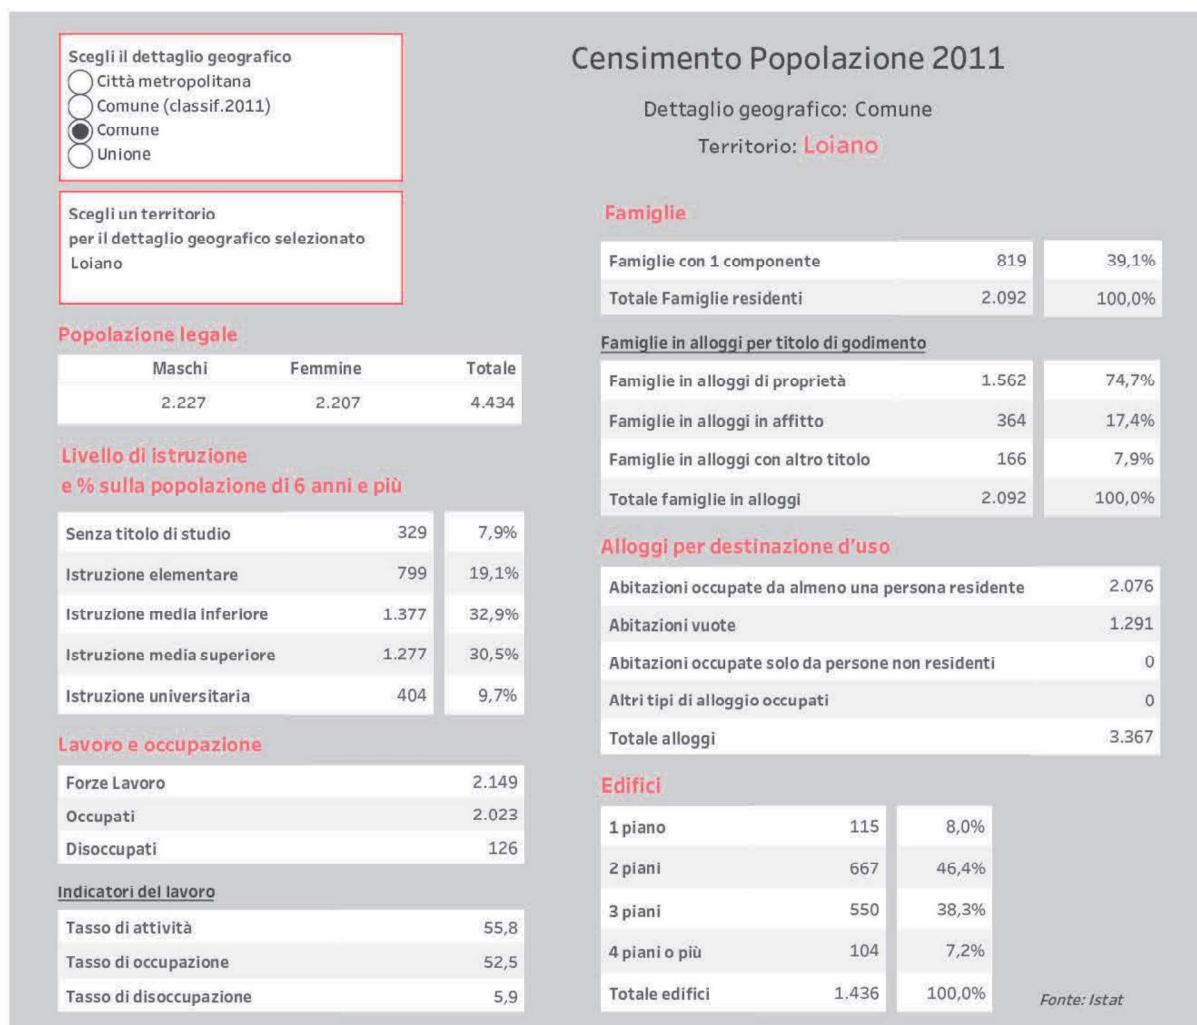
Scegli il dettaglio geografico
Città metropolitana
Comune (classif.2011)
Comune
Unione

Scegli un territorio
per il dettaglio geografico selezionato
Loiano

Popolazione legale

| Maschi | Femmine | Totale |
|---|---|---|
| 2.227 | 2.207 | 4.434 |

Livello di istruzione
e % sulla popolazione di 6 anni e più

| | | |
|---|---|---|
| Senza titolo di studio | 329 | 7,9% |
| Istruzione elementare | 799 | 19,1% |
| Istruzione media inferiore | 1.377 | 32,9% |
| Istruzione media superiore | 1.277 | 30,5% |
| Istruzione universitaria | 404 | 9,7% |

Lavoro e occupazione

| | |
|---|---|
| Forze Lavoro | 2.149 |
| Occupati | 2.023 |
| Disoccupati | 126 |

Indicatori del lavoro

| | |
|---|---|
| Tasso di attività | 55,8 |
| Tasso di occupazione | 52,5 |
| Tasso di disoccupazione | 5,9 |

Censimento Popolazione 2011

Dettaglio geografico: Comune

Territorio: Loiano

Famiglie

| | | |
|---|---|---|
| Famiglie con 1 componente | 819 | 39,1% |
| Totale Famiglie residenti | 2.092 | 100,0% |

Famiglie in alloggi per titolo di godimento

| | | |
|---|---|---|
| Famiglie in alloggi di proprietà | 1.562 | 74,7% |
| Famiglie in alloggi in affitto | 364 | 17,4% |
| Famiglie in alloggi con altro titolo | 166 | 7,9% |
| Totale famiglie in alloggi | 2.092 | 100,0% |

Alloggi per destinazione d'uso

| | |
|---|---|
| Abitazioni occupate da almeno una persona residente | 2.076 |
| Abitazioni vuote | 1.291 |
| Abitazioni occupate solo da persone non residenti | 0 |
| Altri tipi di alloggio occupati | 0 |
| Totale alloggi | 3.367 |

Edifici

| | | |
|---|---|---|
| 1 piano | 115 | 8,0% |
| 2 piani | 667 | 46,4% |
| 3 piani | 550 | 38,3% |
| 4 piani o più | 104 | 7,2% |
| Totale edifici | 1.436 | 100,0% |

Fonte: Istat